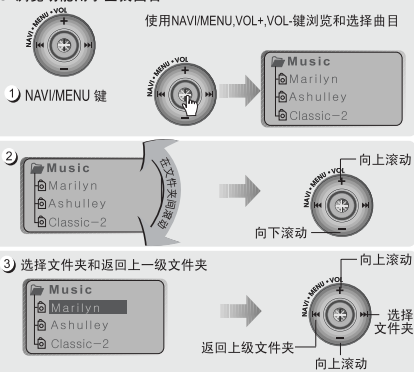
使用NAVI/MENU,VOL+,VOL-键浏览和选择曲目

NAVI • MENU • VOL

1 NAVI/MENU 键

NAVI • MENU • VOL

Music
Marilyn
Ashulley
Classic-2

2

Music
Marilyn
Ashulley
Classic-2

在文件夹间移动

向上滚动

NAVI • MENU • VOL

向下滚动

3 选择文件夹和返回上一级文件夹

Music
Marilyn
Ashulley
Classic-2

向上滚动

NAVI • MENU • VOL

选择文件夹

返回上级文件夹

向上滚动